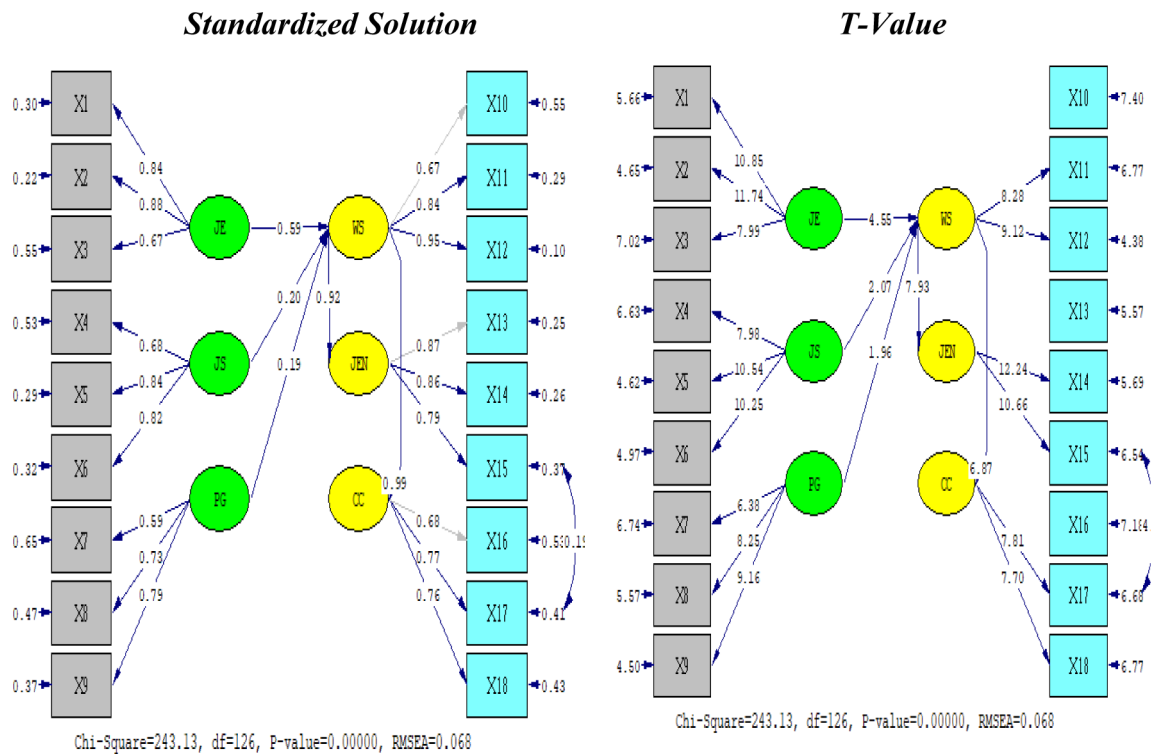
Standardized Solution

0.30 X1
0.22 X2
0.55 X3
0.53 X4
0.29 X5
0.32 X6
0.65 X7
0.47 X8
0.37 X9

0.84
0.88
0.67
0.68
0.84
0.82
0.59
0.73
0.79

JE
JS
PG

0.59
0.20
0.19
0.92

WS
JEN
CC

0.67
0.84
0.95
0.87
0.86
0.79
0.99
0.68
0.77
0.76

X10 0.55
X11 0.29
X12 0.10
X13 0.25
X14 0.26
X15 0.37
X16 0.53
X17 0.41
X18 0.43

0.19

Chi-Square=243.13, df=126, P-value=0.00000, RMSEA=0.068

T-Value

5.66 X1
4.65 X2
7.02 X3
6.63 X4
4.62 X5
4.97 X6
6.74 X7
5.57 X8
4.50 X9

10.85
11.74
7.99
7.98
10.54
10.25
6.38
8.25
9.16

JE
JS
PG

4.55
2.07
1.96
7.93

WS
JEN
CC

8.28
9.12
12.24
10.66
6.87
7.81
7.70

X10 7.40
X11 6.77
X12 4.38
X13 5.57
X14 5.69
X15 6.54
X16 7.18
X17 6.68
X18 6.77

Chi-Square=243.13, df=126, P-value=0.00000, RMSEA=0.068